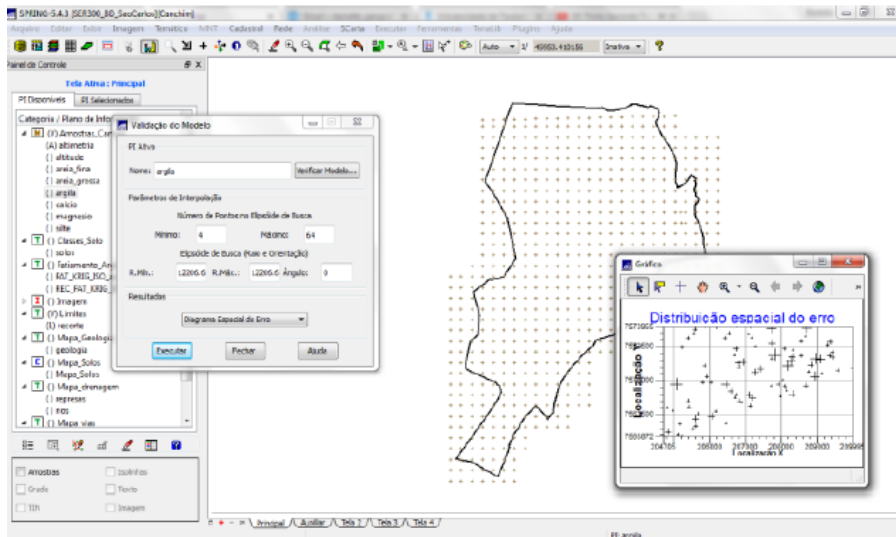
SPRING-5.4.3 [SER300_BD_SaoCarlos][Canchim]

Arquivo Editar Exibir Imagem Temático MNT Cadastral Rede Análise SCarta Executar Ferramentas TerraLib Plugins Ajuda

Auto 1/ 45953.410156 Inativa

Painel de Controle

Tela Ativa : Principal

PI Disponíveis | PI Selecionados

Categoria / Plano de Info

(Y) Amostras_Can
(A) altimetria
( ) altitude
( ) areia_fina
( ) areia_grossa
( ) argila
( ) calcio
( ) magnesio
( ) silte
( ) Classes_Solo
( ) solos
( ) Fatiamento_An
( ) FAT_KRIG_ISO_
( ) REC_FAT_KRIG_
( ) Imagem
(Y) Limites
(L) recorte
( ) Mapa_Geologia
( ) geologia
( ) Mapa_Solos
( ) Mapa_Solos
( ) Mapa_drenagem
( ) represas
( ) rios
( ) Mapa_vias

Amostras | Isolinhas
Grade | Texto
TIN | Imagem

Validação do Modelo

PI Ativo

Nome: argila | Verificar Modelo...

Parâmetros de Interpolação

Número de Pontos no Elipsóide de Busca

Mínimo: 4 | Máximo: 64

Elipsóide de Busca (Raio e Orientação)

R.Mín.: 12206.6 | R.Máx.: 12206.6 | Ângulo: 0

Resultados

Diagrama Espacial do Erro

Executar | Fechar | Ajuda

Gráfico

Distribuição espacial do erro

Localização Y

Localização X

7571000
7569600
7565600
7562672
204705 206000 207100 208200 209300 209900

Principal | Auxiliar | Tela 1 | Tela 2 | Tela 3 | Tela 4

PI: argila